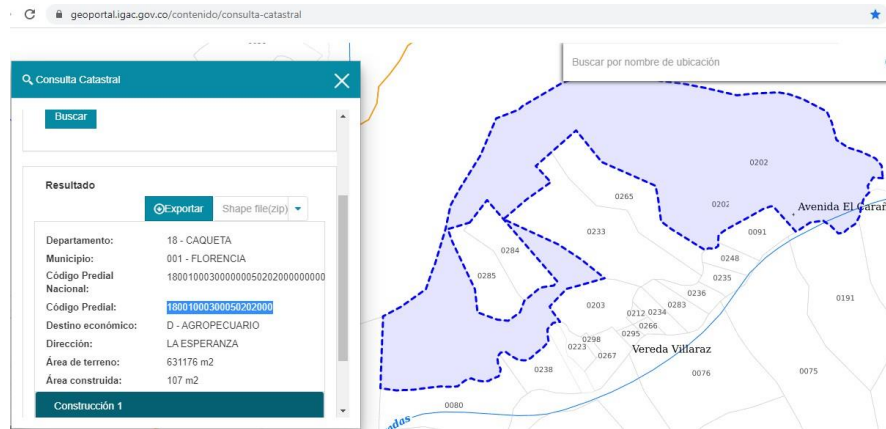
geoportal.igac.gov.co/contenido/consulta-catastral

Consulta Catastral

Buscar

Resultado

Exportar Shape file(zip)

Departamento: 18 - CAQUETA
Municipio: 001 - FLORENCIA
Código Predial Nacional: 1800100030000000502020000000000
Código Predial: 180010003000502020000
Destino económico: D - AGROPECUARIO
Dirección: LA ESPERANZA
Área de terreno: 631176 m2
Área construida: 107 m2

Construcción 1

Buscar por nombre de ubicación

0202
0202
Avenida El Caran
0265
0091
0233
0284
0248
0285
0235
0236
0191
0283
0203
0212 0234
0266
0295
0298
0223
0267
Vereda Villaraz
0238
0076
0075
0080